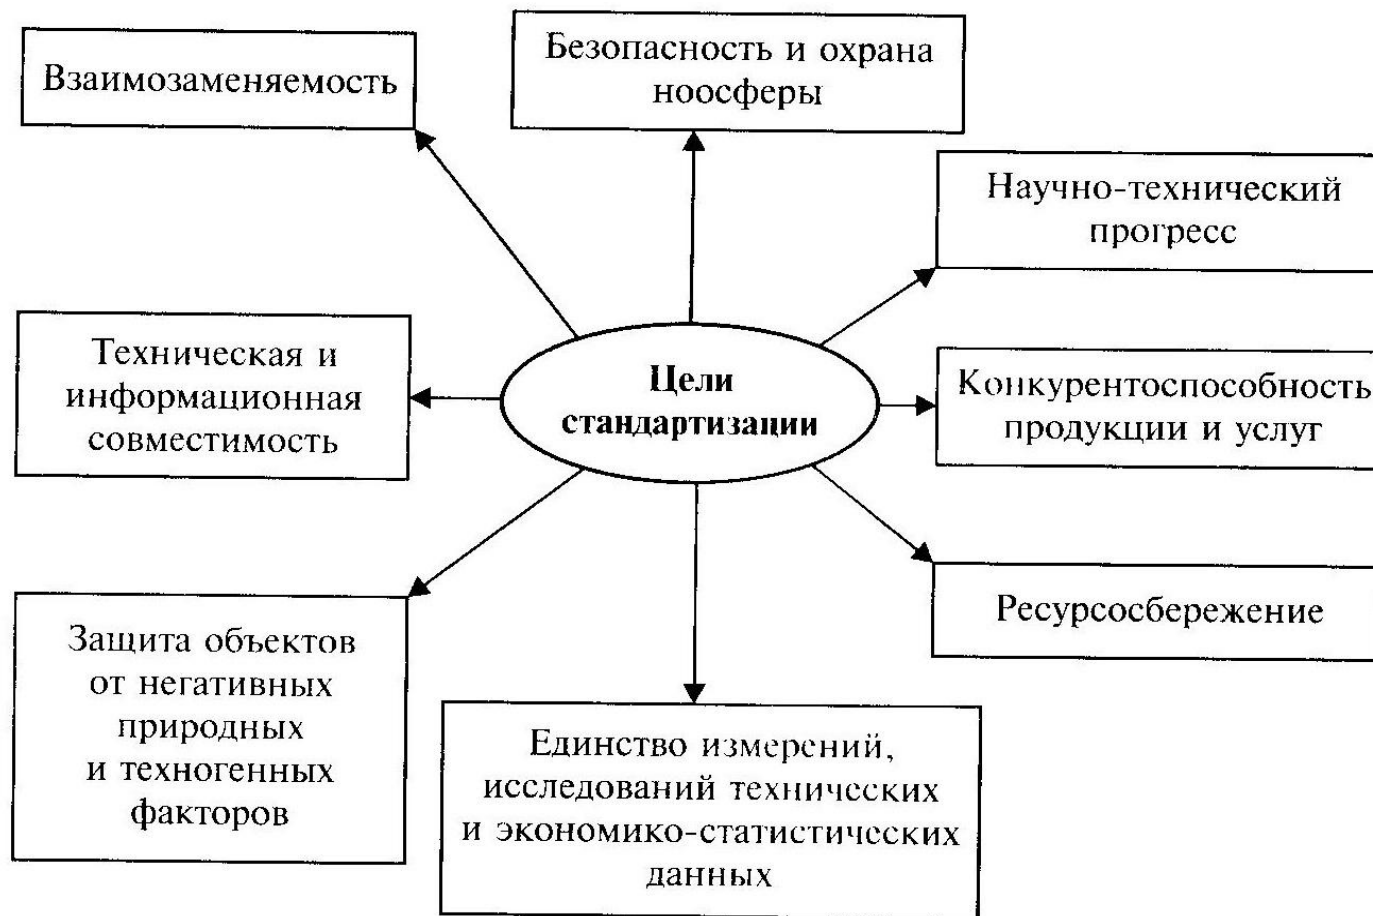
Взаимозаменяемость

Безопасность и охрана ноосферы

Научно-технический прогресс

Техническая и информационная совместимость

Цели стандартизации

Конкурентоспособность продукции и услуг

Ресурсосбережение

Защита объектов от негативных природных и техногенных факторов

Единство измерений, исследований технических и экономико-статистических данных